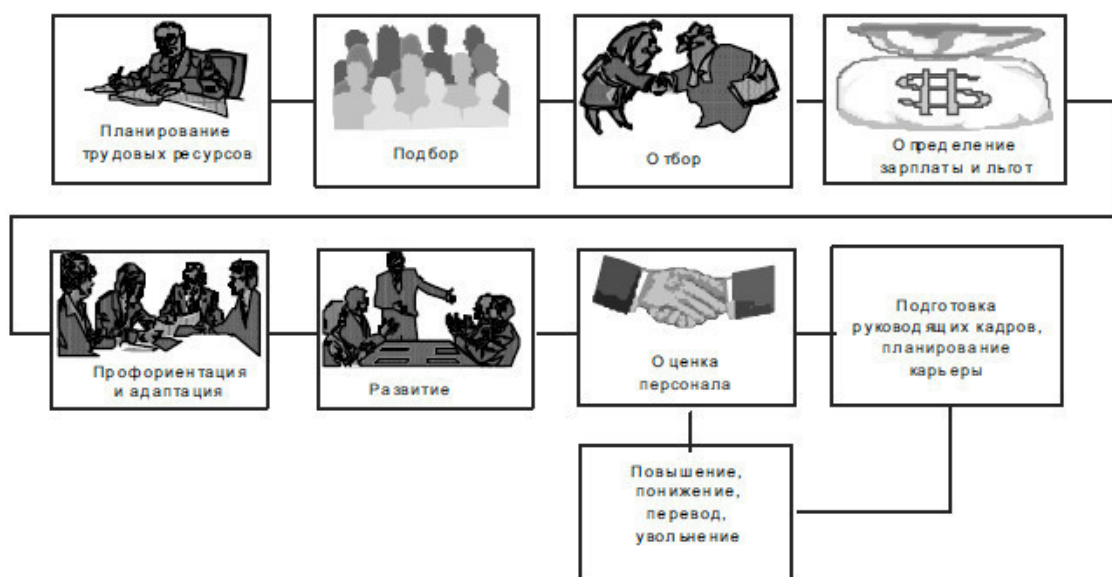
Планирование трудовых ресурсов

Подбор

Отбор

Определение зарплаты и льгот

Профориентация и адаптация

Развитие

Оценка персонала

Подготовка руководящих кадров, планирование карьеры

Повышение, понижение, перевод, увольнение